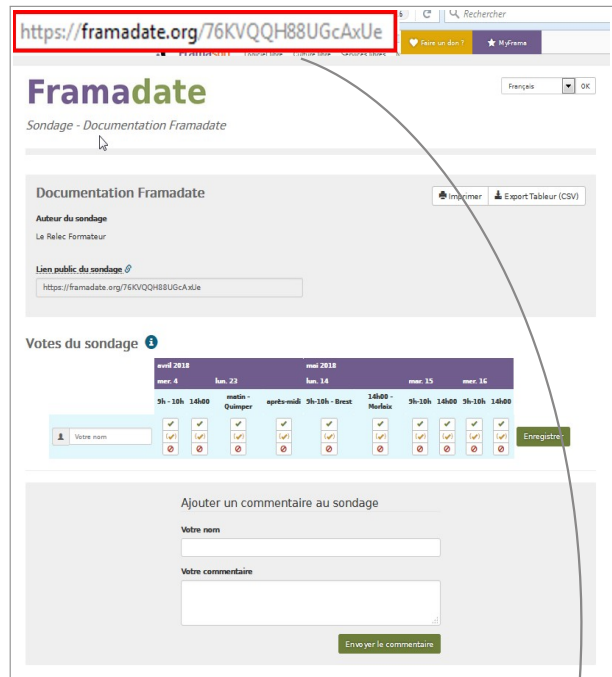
https://framadate.org/76KVQQH88UGcAxUe

Rechercher

Faire un don ?

MyFrama

Framadate

Français

OK

Sondage - Documentation Framadate

Documentation Framadate

Imprimer

Export Tableur (CSV)

Auteur du sondage

Le Relec Formateur

Lien public du sondage

https://framadate.org/76KVQQH88UGcAxUe

Votes du sondage

| | avril 2018 | | | | mai 2018 | | | | | |
|---|---|---|---|---|---|---|---|---|---|---|
| | mer. 4 | | lun. 23 | | lun. 14 | | mer. 15 | | mer. 16 | |
| | 9h - 10h | 14h00 | matin - Quimper | après-midi | 9h-10h - Brest | 14h00 - Morlaix | 9h-10h | 14h00 | 9h-10h | 14h00 |
| Votre nom | | | | | | | | | | |

Enregistrer

Ajouter un commentaire au sondage

Votre nom

Votre commentaire

Envoyer le commentaire